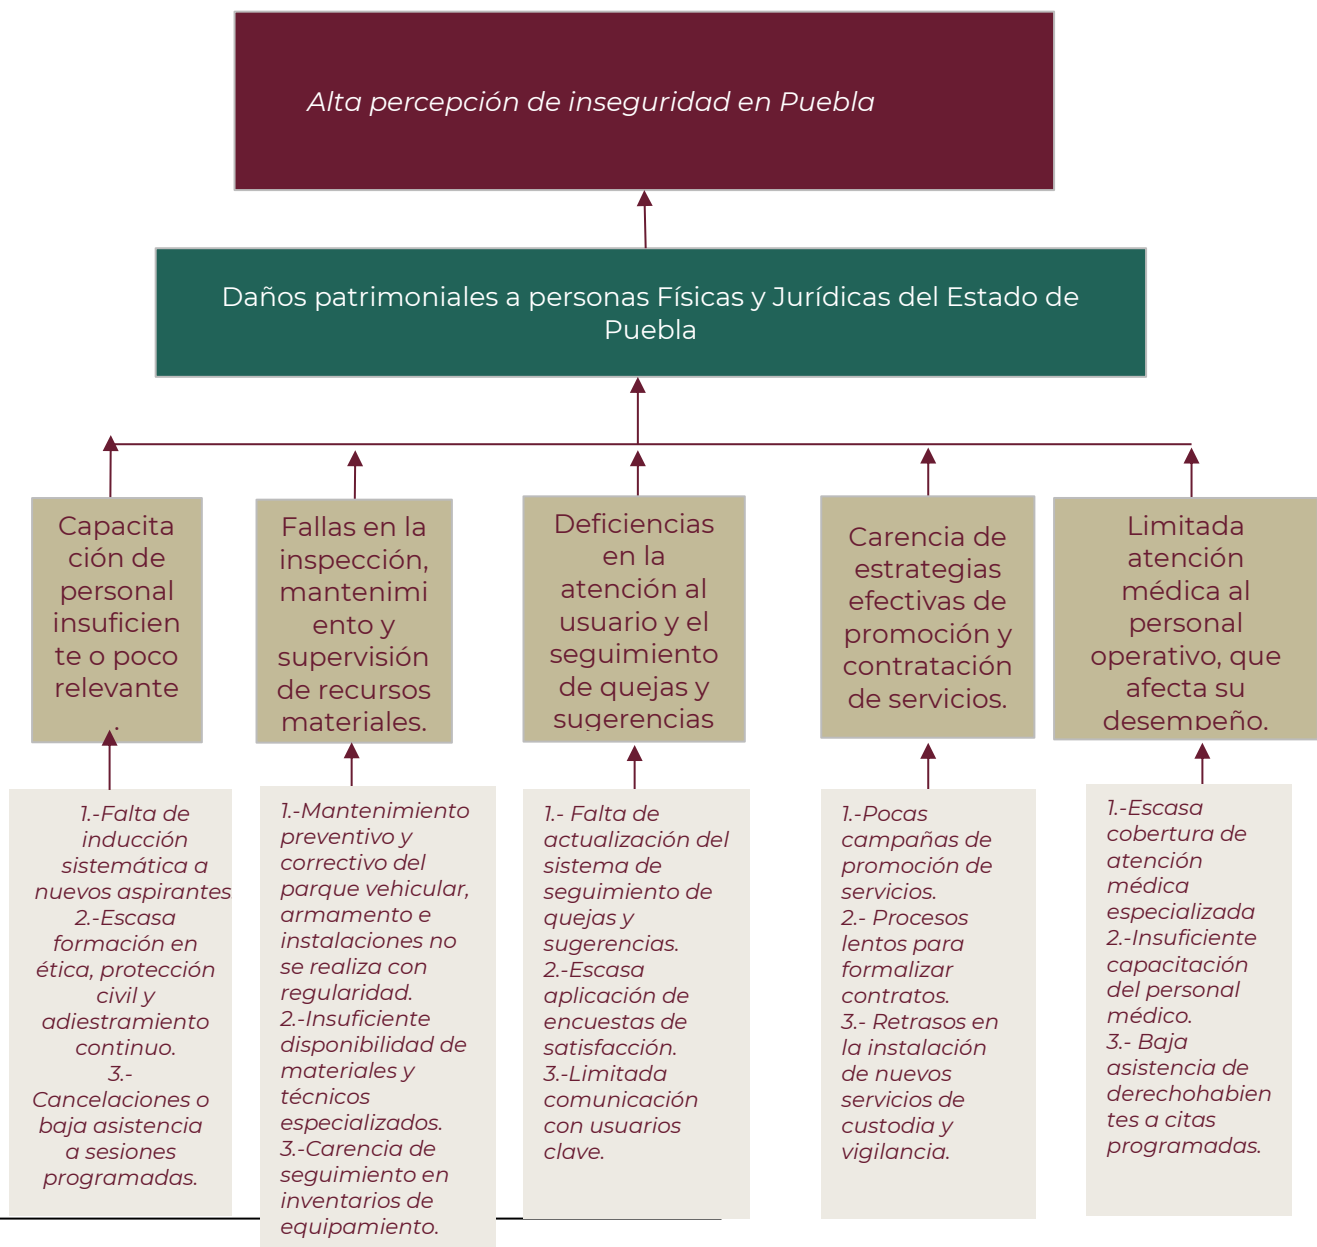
Alta percepción de inseguridad en Puebla

Daños patrimoniales a personas Físicas y Jurídicas del Estado de Puebla

Capacitación de personal insuficiente o poco relevante.

Fallas en la inspección, mantenimiento y supervisión de recursos materiales.

Deficiencias en la atención al usuario y el seguimiento de quejas y sugerencias

Carencia de estrategias efectivas de promoción y contratación de servicios.

Limitada atención médica al personal operativo, que afecta su desempeño.

1.-Falta de inducción sistemática a nuevos aspirantes
2.-Escasa formación en ética, protección civil y adiestramiento continuo.
3.-Cancelaciones o baja asistencia a sesiones programadas.

1.-Mantenimiento preventivo y correctivo del parque vehicular, armamento e instalaciones no se realiza con regularidad.
2.-Insuficiente disponibilidad de materiales y técnicos especializados.
3.-Carencia de seguimiento en inventarios de equipamiento.

1.- Falta de actualización del sistema de seguimiento de quejas y sugerencias.
2.-Escasa aplicación de encuestas de satisfacción.
3.-Limitada comunicación con usuarios clave.

1.-Pocas campañas de promoción de servicios.
2.- Procesos lentos para formalizar contratos.
3.- Retrasos en la instalación de nuevos servicios de custodia y vigilancia.

1.-Escasa cobertura de atención médica especializada
2.-Insuficiente capacitación del personal médico.
3.- Baja asistencia de derechohabientes a citas programadas.